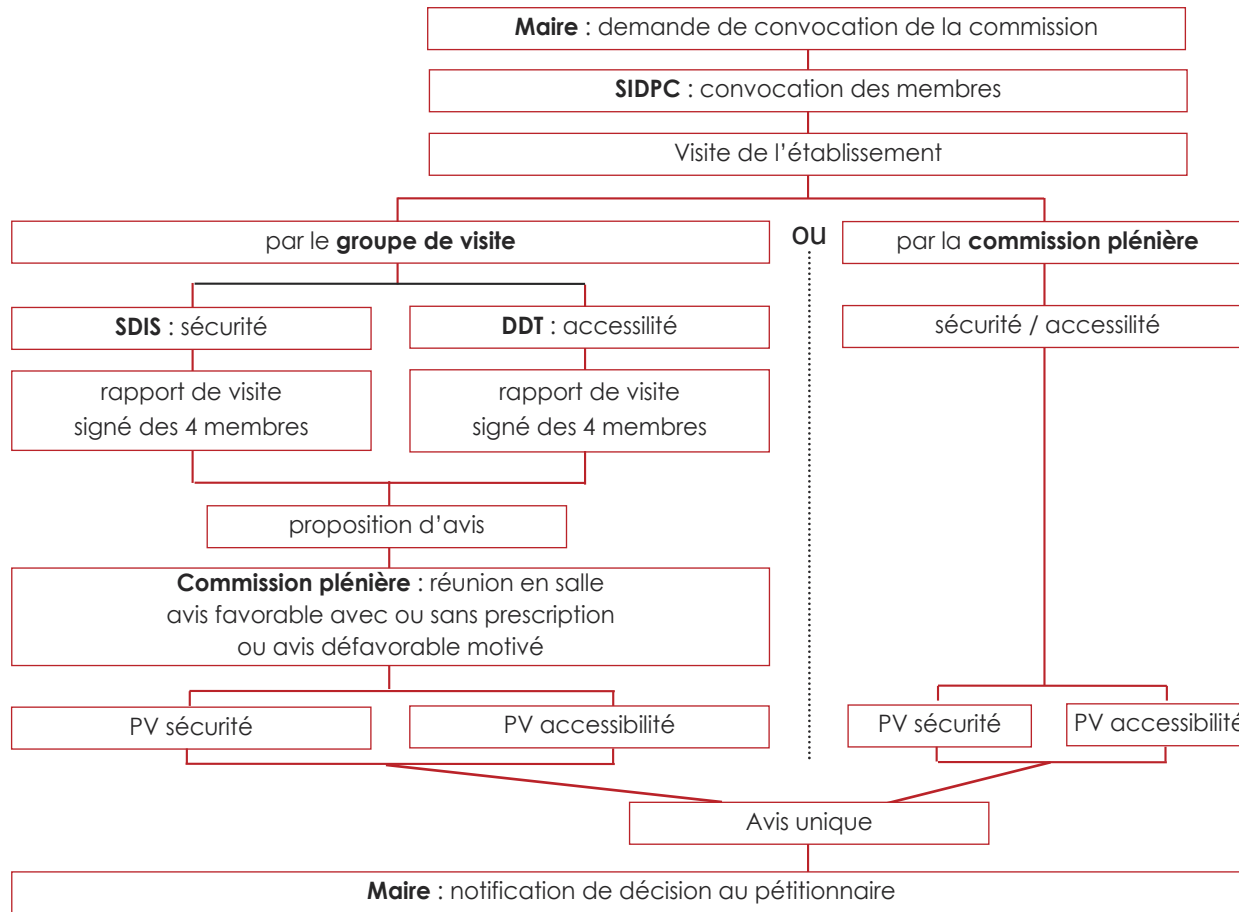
**Maire** : demande de convocation de la commission

**SIDPC** : convocation des membres

Visite de l'établissement

par le **groupe de visite**

ou

par la **commission plénière**

**SDIS** : sécurité

**DDT** : accessilité

sécurité / accessilité

rapport de visite signé des 4 membres

rapport de visite signé des 4 membres

proposition d'avis

**Commission plénière** : réunion en salle
avis favorable avec ou sans prescription
ou avis défavorable motivé

PV sécurité

PV accessibilité

PV sécurité

PV accessibilité

Avis unique

**Maire** : notification de décision au pétitionnaire